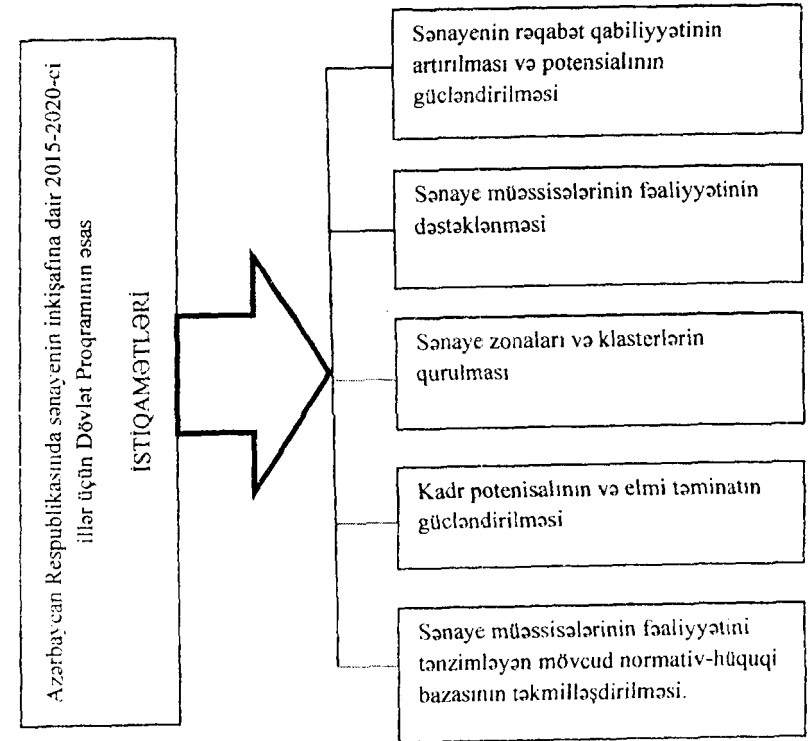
Azərbaycan Respublikasında sənayenin inkişafına dair 2015-2020-ci illər üçün Dövlət Proqramının əsas

İSTİQAMƏTLƏRİ

Sənayenin rəqabət qabiliyyətinin artırılması və potensialının gücləndirilməsi

Sənaye müəssisələrinin fəaliyyətinin dəstəklənməsi

Sənaye zonaları və klasterlərin qurulması

Kadr potenisalının və elmi təminatın gücləndirilməsi

Sənaye müəssisələrinin fəaliyyətini tənzimləyən mövcud normativ-hüquqi bazasının təkmilləşdirilməsi.